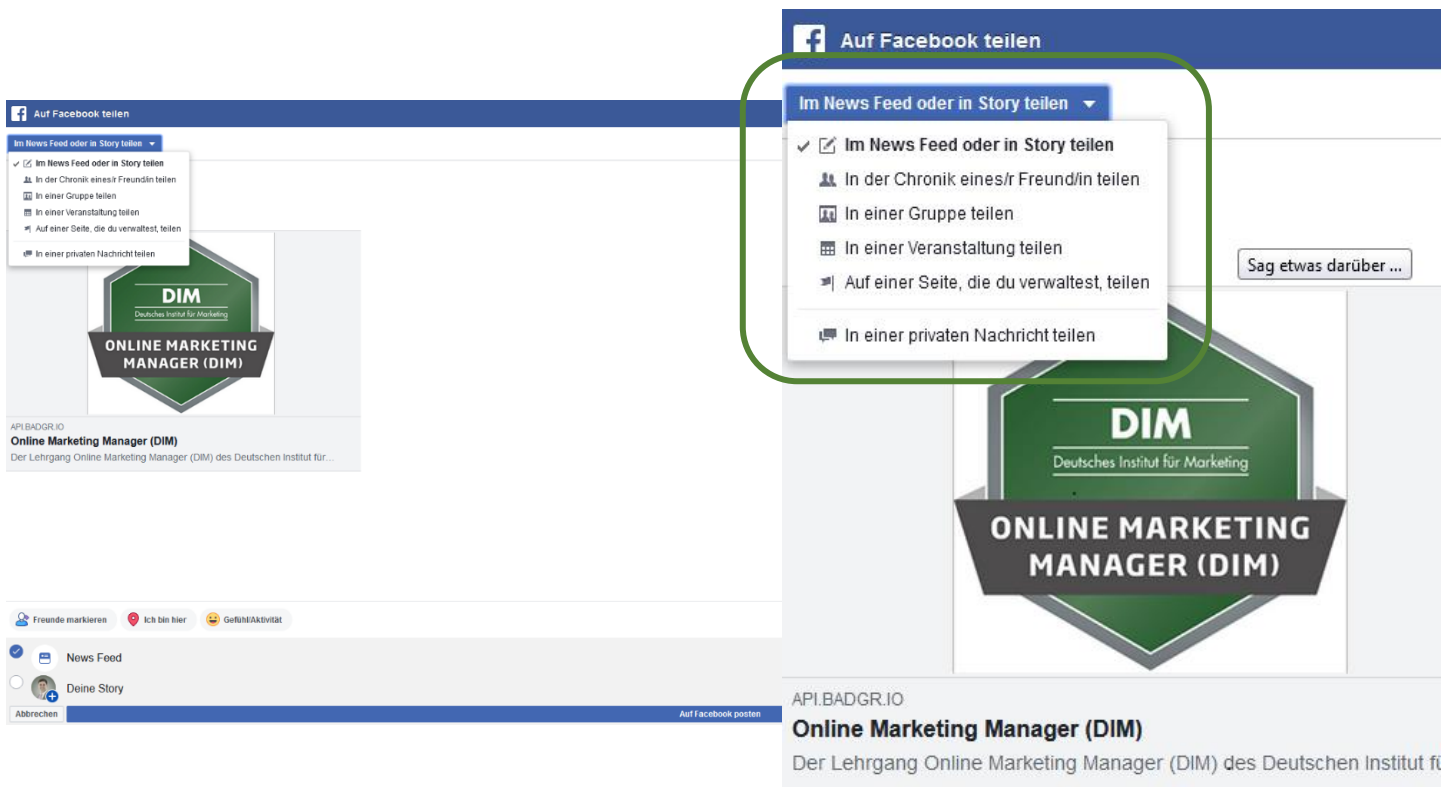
Auf Facebook teilen

Im News Feed oder in Story teilen

✓ Im News Feed oder in Story teilen
In der Chronik eines/r Freund/in teilen
In einer Gruppe teilen
In einer Veranstaltung teilen
Auf einer Seite, die du verwaltest, teilen
In einer privaten Nachricht teilen

DIM
Deutsches Institut für Marketing
ONLINE MARKETING MANAGER (DIM)

API.BADGR.IO
Online Marketing Manager (DIM)
Der Lehrgang Online Marketing Manager (DIM) des Deutschen Institut für...

Freunde markieren
Ich bin hier
Gefühl/Aktivität

News Feed
Deine Story

Abbrechen
Auf Facebook posten

Auf Facebook teilen

Im News Feed oder in Story teilen

✓ Im News Feed oder in Story teilen
In der Chronik eines/r Freund/in teilen
In einer Gruppe teilen
In einer Veranstaltung teilen
Auf einer Seite, die du verwaltest, teilen
In einer privaten Nachricht teilen

Sag etwas darüber ...

DIM
Deutsches Institut für Marketing
ONLINE MARKETING MANAGER (DIM)

API.BADGR.IO
Online Marketing Manager (DIM)
Der Lehrgang Online Marketing Manager (DIM) des Deutschen Institut fü